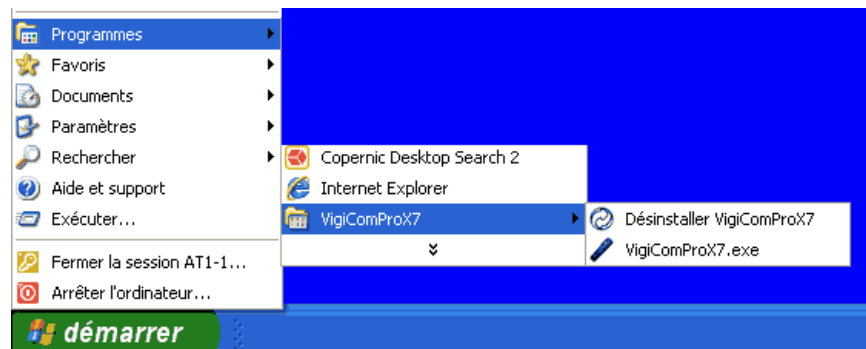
Programmes
Favoris
Documents
Paramètres
Rechercher
Aide et support
Exécuter...
Fermer la session AT1-1...
Arrêter l'ordinateur...

Copernic Desktop Search 2
Internet Explorer
VigiComProX7

Désinstaller VigiComProX7
VigiComProX7.exe

démarrer